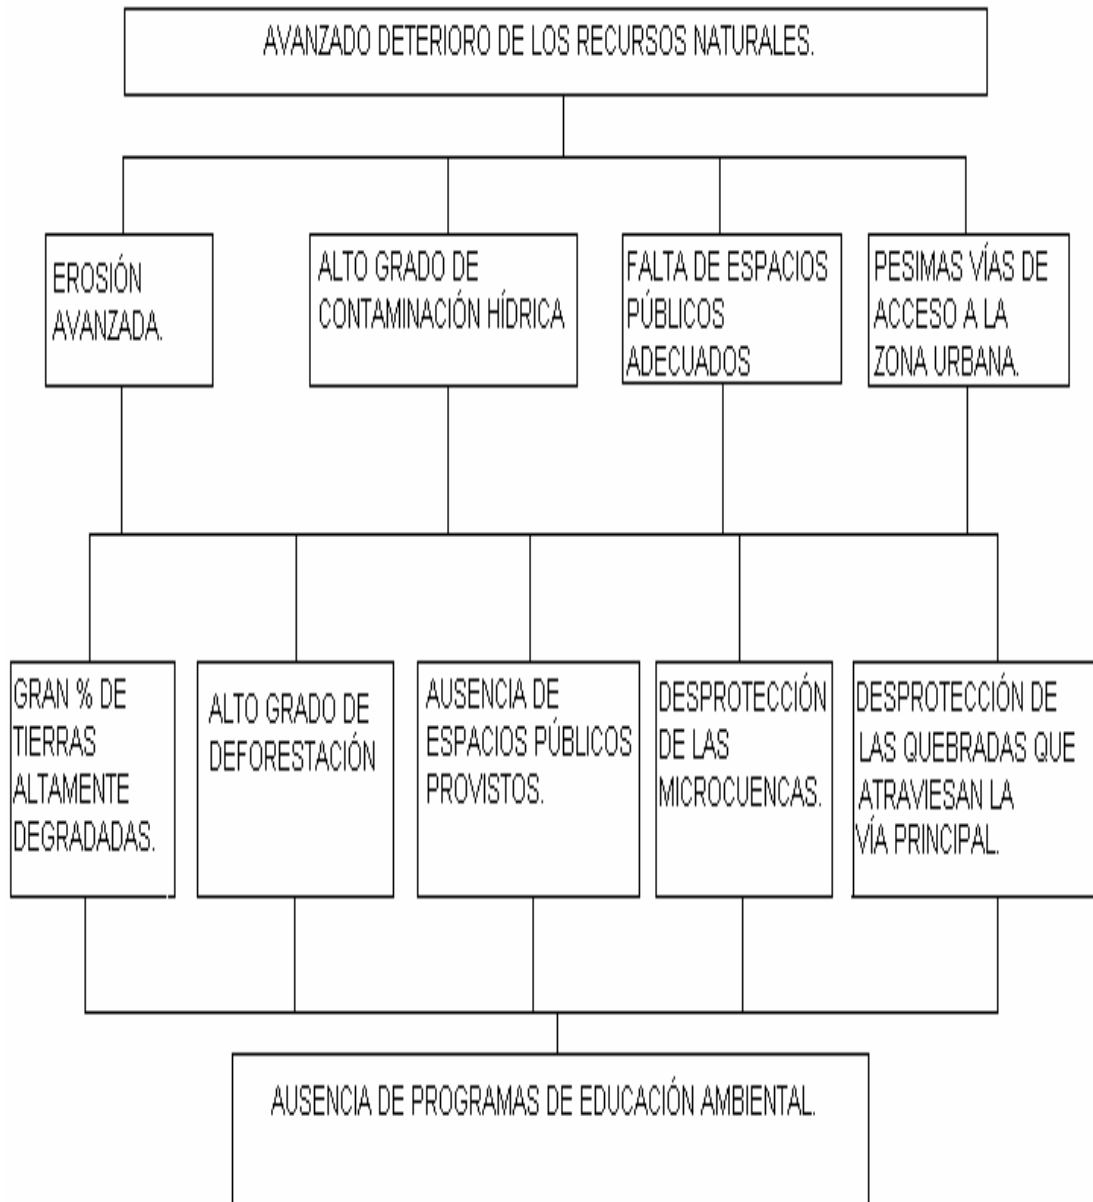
AVANZADO DETERIORO DE LOS RECURSOS NATURALES.

EROSIÓN AVANZADA.

ALTO GRADO DE CONTAMINACIÓN HÍDRICA

FALTA DE ESPACIOS PÚBLICOS ADECUADOS

PESIMAS VÍAS DE ACCESO A LA ZONA URBANA.

GRAN % DE TIERRAS ALTAMENTE DEGRADADAS.

ALTO GRADO DE DEFORESTACIÓN

AUSENCIA DE ESPACIOS PÚBLICOS PROVISTOS.

DESPROTECCIÓN DE LAS MICROCUENCAS.

DESPROTECCIÓN DE LAS QUEBRADAS QUE ATRAVIESAN LA VÍA PRINCIPAL.

AUSENCIA DE PROGRAMAS DE EDUCACIÓN AMBIENTAL.